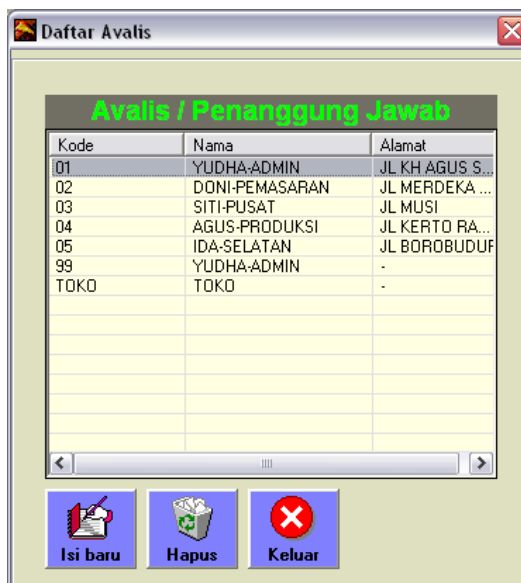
Daftar Avalis

Avalis / Penanggung Jawab

| Kode | Nama | Alamat |
|---|---|---|
| 01 | YUDHA-ADMIN | JL KH AGUS S... |
| 02 | DONI-PEMASARAN | JL MERDEKA ... |
| 03 | SITI-PUSAT | JL MUSI |
| 04 | AGUS-PRODUKSI | JL KERTO RA... |
| 05 | IDA-SELATAN | JL BOROBUDUF |
| 99 | YUDHA-ADMIN | - |
| TOKO | TOKO | - |

Isi baru
Hapus
Keluar